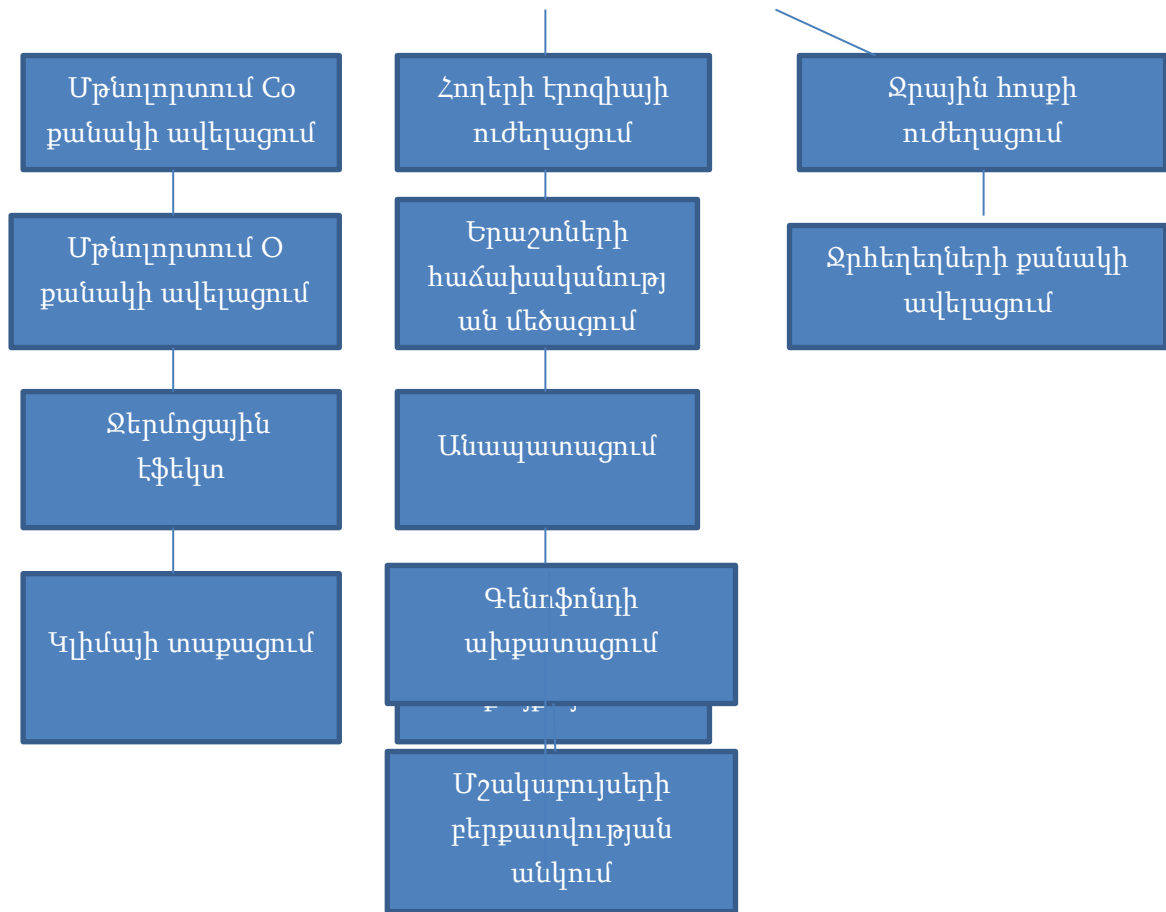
Մթնոլորտում Co քանակի ավելացում

Մթնոլորտում O քանակի ավելացում

Ջերմոցային էֆեկտ

Կլիմայի տաքացում

Հողերի էրոզիայի ուժեղացում

Երաշտների հաճախականության մեծացում

Անապատացում

Գենոֆոնդի աղքատացում

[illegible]

Մշակաբույսերի բերքատվության անկում

Ջրային հոսքի ուժեղացում

Ջրհեղեղների քանակի ավելացում